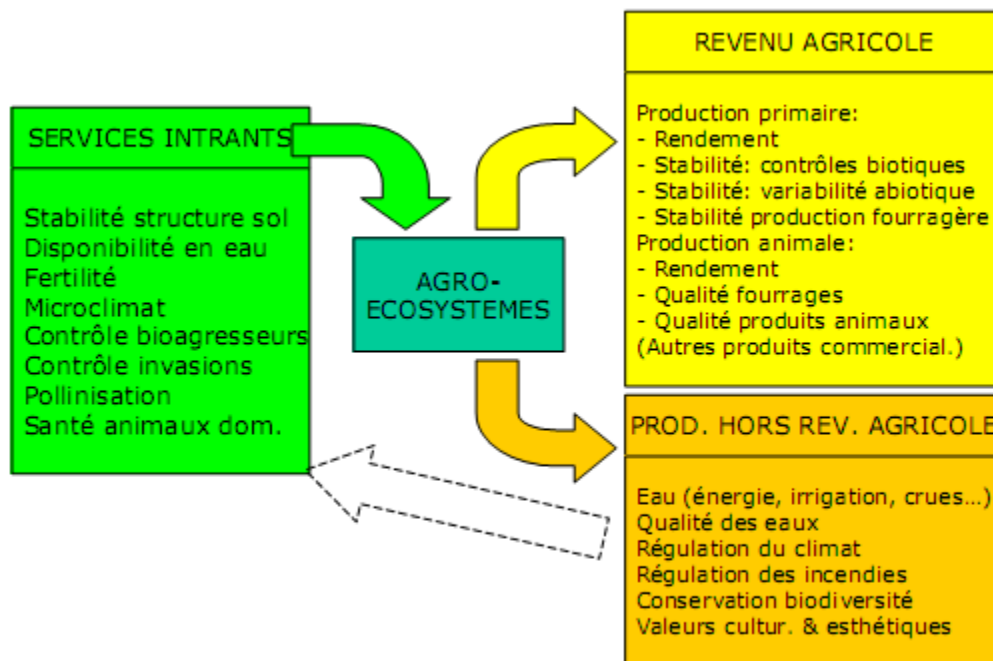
SERVICES INTRANTS

Stabilité structure sol
Disponibilité en eau
Fertilité
Microclimat
Contrôle bioagresseurs
Contrôle invasions
Pollinisation
Santé animaux dom.

AGRO-ECOSYSTEMES

REVENU AGRICOLE

Production primaire:
- Rendement
- Stabilité: contrôles biotiques
- Stabilité: variabilité abiotique
- Stabilité production fourragère
Production animale:
- Rendement
- Qualité fourrages
- Qualité produits animaux
(Autres produits commercial.)

PROD. HORS REV. AGRICOLE

Eau (énergie, irrigation, crues...)
Qualité des eaux
Régulation du climat
Régulation des incendies
Conservation biodiversité
Valeurs cultur. & esthétiques